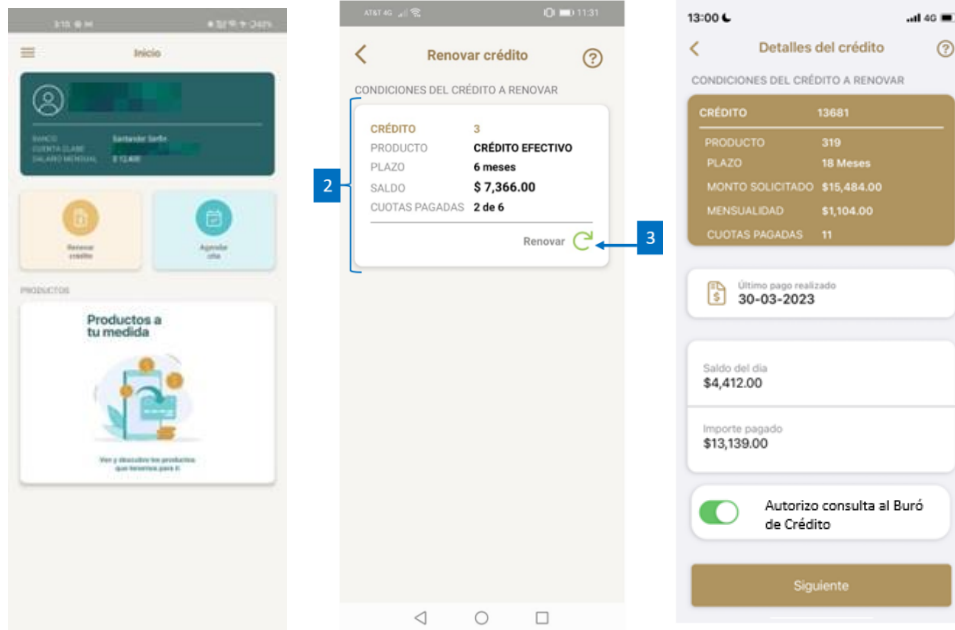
3:15 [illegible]

Inicio

BANCO Santander Serfin
CUENTA CLABE
SALARIO MENSUAL $ 12,400

Renovar crédito

Agendar cita

PRODUCTOS

Productos a tu medida

Ven y descubre los productos que tenemos para ti

AT&T 4G 11:31

Renovar crédito

CONDICIONES DEL CRÉDITO A RENOVAR

| CRÉDITO | 3 |
|---|---|
| PRODUCTO | CRÉDITO EFECTIVO |
| PLAZO | 6 meses |
| SALDO | $ 7,366.00 |
| CUOTAS PAGADAS | 2 de 6 |

Renovar

2

3

13:00 4G

Detalles del crédito

CONDICIONES DEL CRÉDITO A RENOVAR

| CRÉDITO | 13681 |
|---|---|
| PRODUCTO | 319 |
| PLAZO | 18 Meses |
| MONTO SOLICITADO | $15,484.00 |
| MENSUALIDAD | $1,104.00 |
| CUOTAS PAGADAS | 11 |

Último pago realizado
30-03-2023

Saldo del día
$4,412.00

Importe pagado
$13,139.00

Autorizo consulta al Buró de Crédito

Siguiente